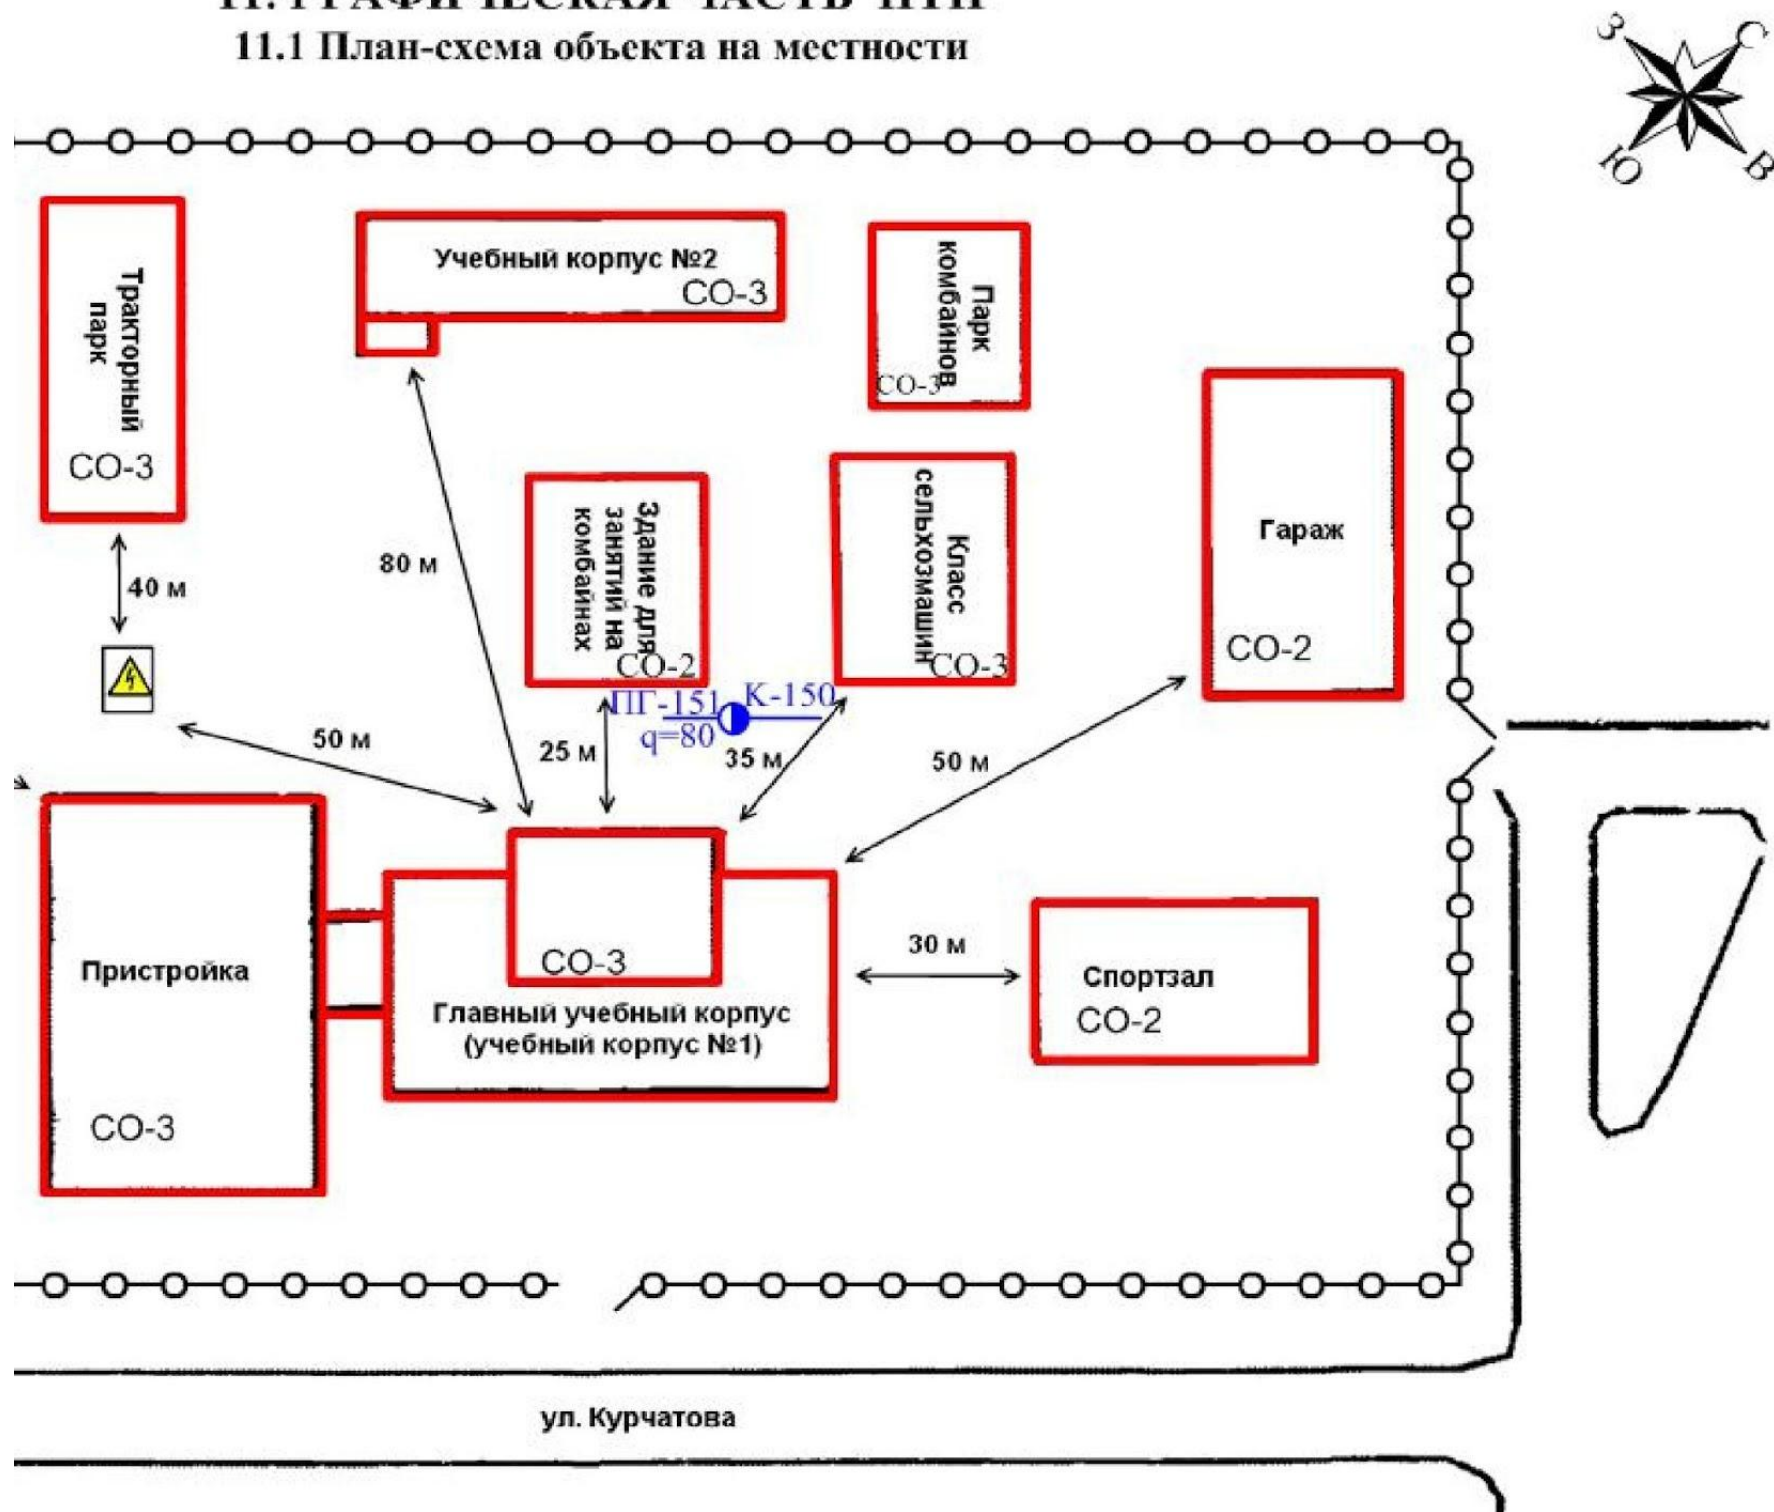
11. ГРАФИЧЕСКАЯ ЧАСТЬ ПТП
11.1 План-схема объекта на местности

З С Ю В

Тракторный парк
СО-3

Учебный корпус №2
СО-3

Парк комбайнов
СО-3

Гараж
СО-2

Здание для занятий на комбайнах
СО-2

Класс сельхозмашин
СО-3

40 м
80 м
50 м
25 м
35 м
50 м

ПГ-151
q=80
К-150

Пристройка
СО-3

СО-3
Главный учебный корпус (учебный корпус №1)

30 м

Спортзал
СО-2

ул. Курчатова